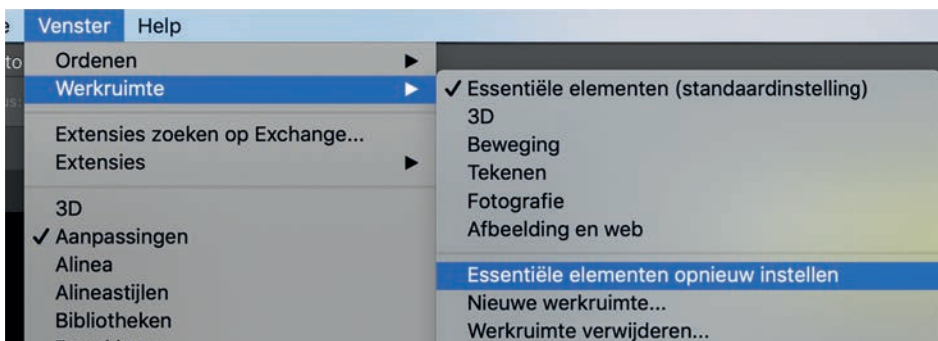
e Venster Help
to Ordenen ▶
Werkruimte ▶
Extensies zoeken op Exchange...
Extensies ▶
3D
✓ Aanpassingen
Alinea
Alineastijlen
Bibliotheken

✓ Essentiële elementen (standaardinstelling)
3D
Beweging
Tekenen
Fotografie
Afbeelding en web
Essentiële elementen opnieuw instellen
Nieuwe werkruimte...
Werkruimte verwijderen...